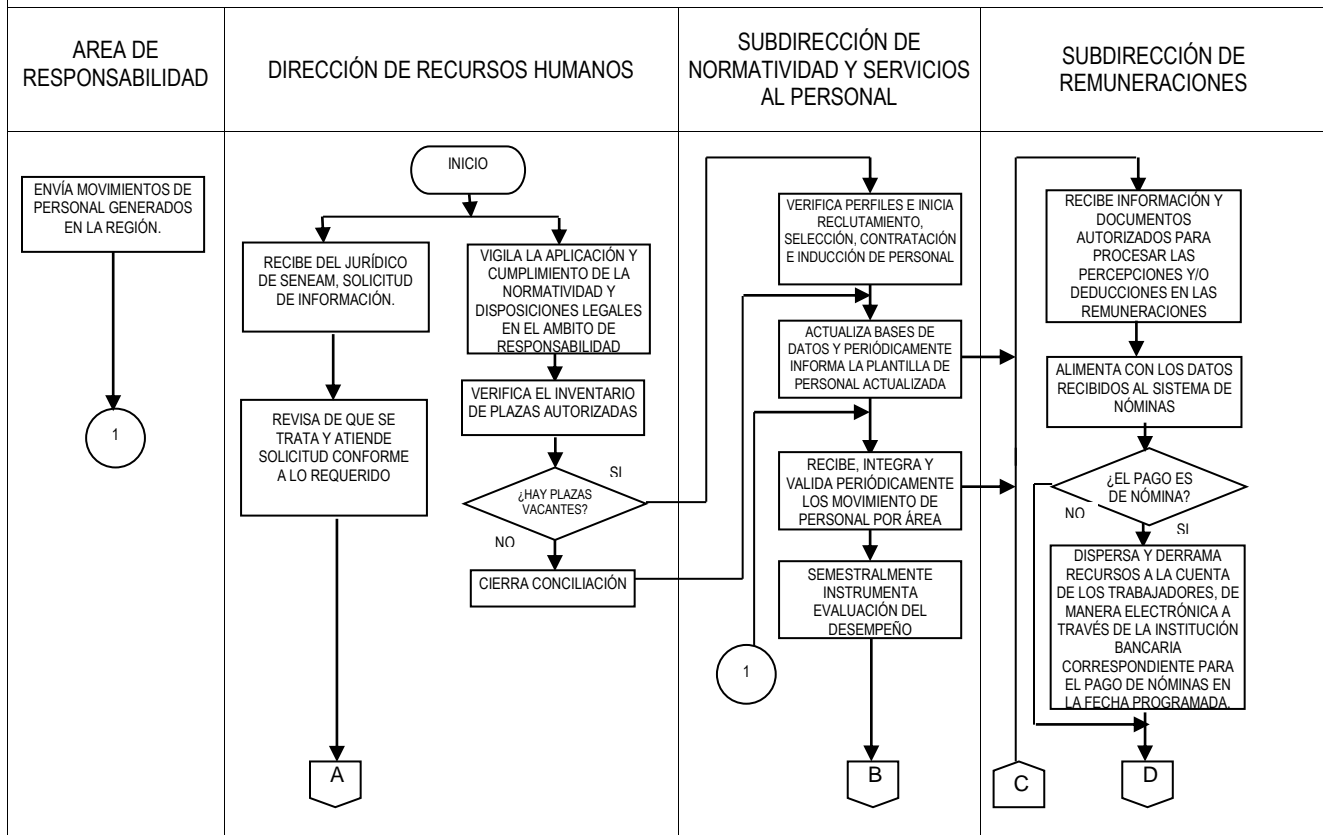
AREA DE RESPONSABILIDAD

DIRECCIÓN DE RECURSOS HUMANOS

SUBDIRECCIÓN DE NORMATIVIDAD Y SERVICIOS AL PERSONAL

SUBDIRECCIÓN DE REMUNERACIONES

ENVÍA MOVIMIENTOS DE PERSONAL GENERADOS EN LA REGIÓN.

1

INICIO

RECIBE DEL JURÍDICO DE SENEAM, SOLICITUD DE INFORMACIÓN.

REVISA DE QUE SE TRATA Y ATIENDE SOLICITUD CONFORME A LO REQUERIDO

A

VIGILA LA APLICACIÓN Y CUMPLIMIENTO DE LA NORMATIVIDAD Y DISPOSICIONES LEGALES EN EL AMBITO DE RESPONSABILIDAD

VERIFICA EL INVENTARIO DE PLAZAS AUTORIZADAS

¿HAY PLAZAS VACANTES?

SI

NO

CIERRA CONCILIACIÓN

VERIFICA PERFILES E INICIA RECLUTAMIENTO, SELECCIÓN, CONTRATACIÓN E INDUCCIÓN DE PERSONAL

ACTUALIZA BASES DE DATOS Y PERIÓDICAMENTE INFORMA LA PLANTILLA DE PERSONAL ACTUALIZADA

RECIBE, INTEGRA Y VALIDA PERIÓDICAMENTE LOS MOVIMIENTO DE PERSONAL POR ÁREA

SEMESTRALMENTE INSTRUMENTA EVALUACIÓN DEL DESEMPEÑO

1

B

RECIBE INFORMACIÓN Y DOCUMENTOS AUTORIZADOS PARA PROCESAR LAS PERCEPCIONES Y/O DEDUCCIONES EN LAS REMUNERACIONES

ALIMENTA CON LOS DATOS RECIBIDOS AL SISTEMA DE NÓMINAS

¿EL PAGO ES DE NÓMINA?

NO

SI

DISPERSA Y DERRAMA RECURSOS A LA CUENTA DE LOS TRABAJADORES, DE MANERA ELECTRÓNICA A TRAVÉS DE LA INSTITUCIÓN BANCARIA CORRESPONDIENTE PARA EL PAGO DE NÓMINAS EN LA FECHA PROGRAMADA.

C

D